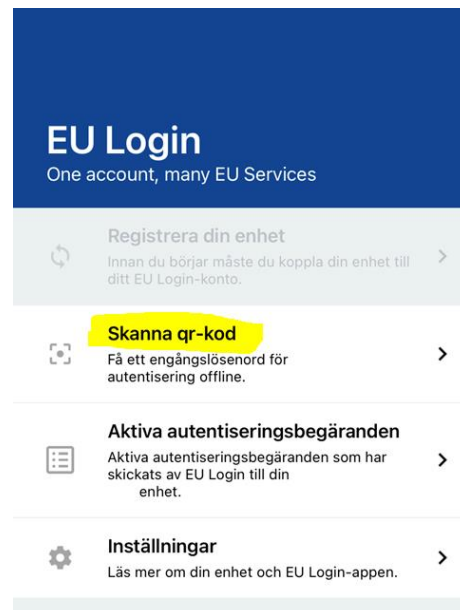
EU Login
One account, many EU Services

Registrera din enhet
Innan du börjar måste du koppla din enhet till ditt EU Login-konto.

Skanna qr-kod
Få ett engångslösenord för autentisering offline.

Aktiva autentiseringsbegäranden
Aktiva autentiseringsbegäranden som har skickats av EU Login till din enhet.

Inställningar
Läs mer om din enhet och EU Login-appen.